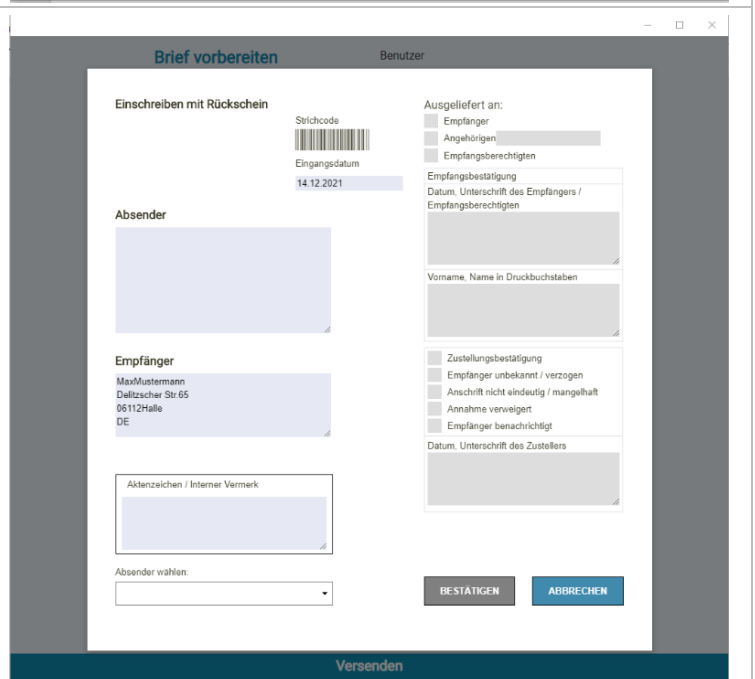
Brief vorbereiten

Benutzer

Einschreiben mit Rückschein

Strichcode

Eingangsdatum

14.12.2021

Absender

Empfänger

MaxMustermann
Delitzscher Str.65
06112Halle
DE

Aktenzeichen / Interner Vermerk

Absender wählen:

Ausgeliefert an:

Empfänger

Angehörigen

Empfangsberechtigten

Empfangsbestätigung

Datum, Unterschrift des Empfängers / Empfangsberechtigten

Vorname, Name in Druckbuchstaben

Zustellungsbestätigung

Empfänger unbekannt / verzogen

Anschrift nicht eindeutig / mangelhaft

Annahme verweigert

Empfänger benachrichtigt

Datum, Unterschrift des Zustellers

BESTÄTIGEN

ABBRECHEN

Versenden